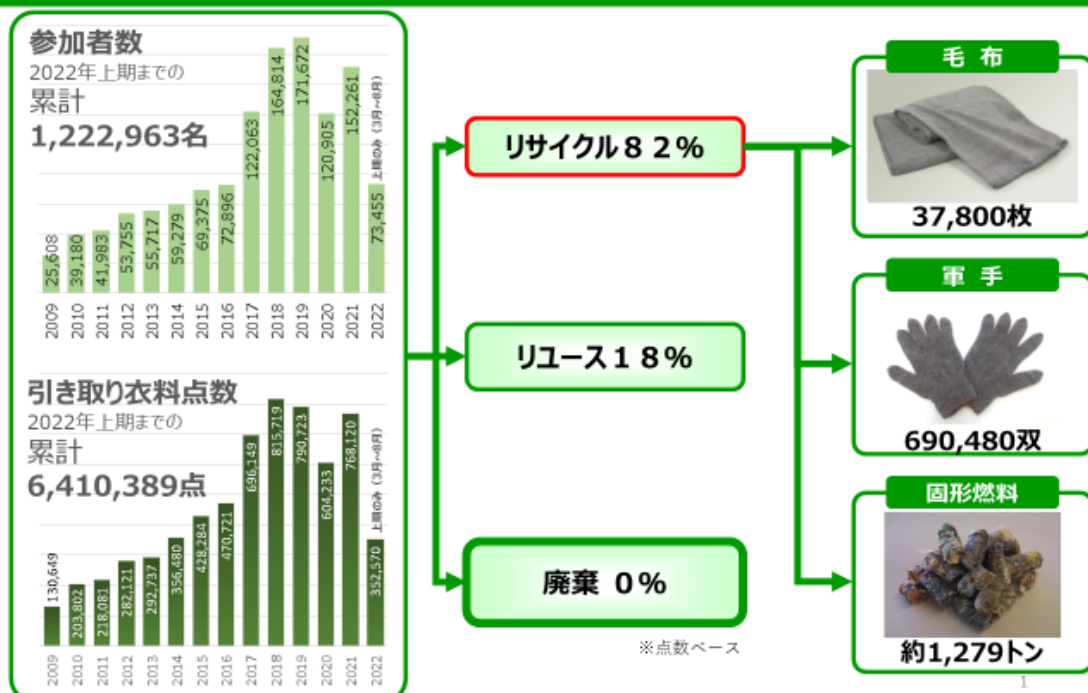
参加者数
2022年上期までの
累計
1,222,963名

| 2009 | 2010 | 2011 | 2012 | 2013 | 2014 | 2015 | 2016 | 2017 | 2018 | 2019 | 2020 | 2021 | 2022 |
|---|---|---|---|---|---|---|---|---|---|---|---|---|---|
| 25,608 | 39,180 | 41,983 | 53,755 | 55,717 | 59,279 | 69,375 | 72,896 | 122,063 | 164,814 | 171,672 | 120,905 | 152,261 | 73,455 |

上期のみ（3月〜8月）

引き取り衣料点数
2022年上期までの
累計
6,410,389点

| 2009 | 2010 | 2011 | 2012 | 2013 | 2014 | 2015 | 2016 | 2017 | 2018 | 2019 | 2020 | 2021 | 2022 |
|---|---|---|---|---|---|---|---|---|---|---|---|---|---|
| 130,649 | 203,802 | 218,081 | 282,121 | 292,737 | 356,480 | 428,284 | 470,721 | 696,149 | 815,719 | 790,723 | 604,233 | 768,120 | 352,570 |

上期のみ（3月〜8月）

リサイクル８２%

リユース１８%

廃棄 ０%

※点数ベース

毛 布
37,800枚

軍 手
690,480双

固形燃料
約1,279トン

1